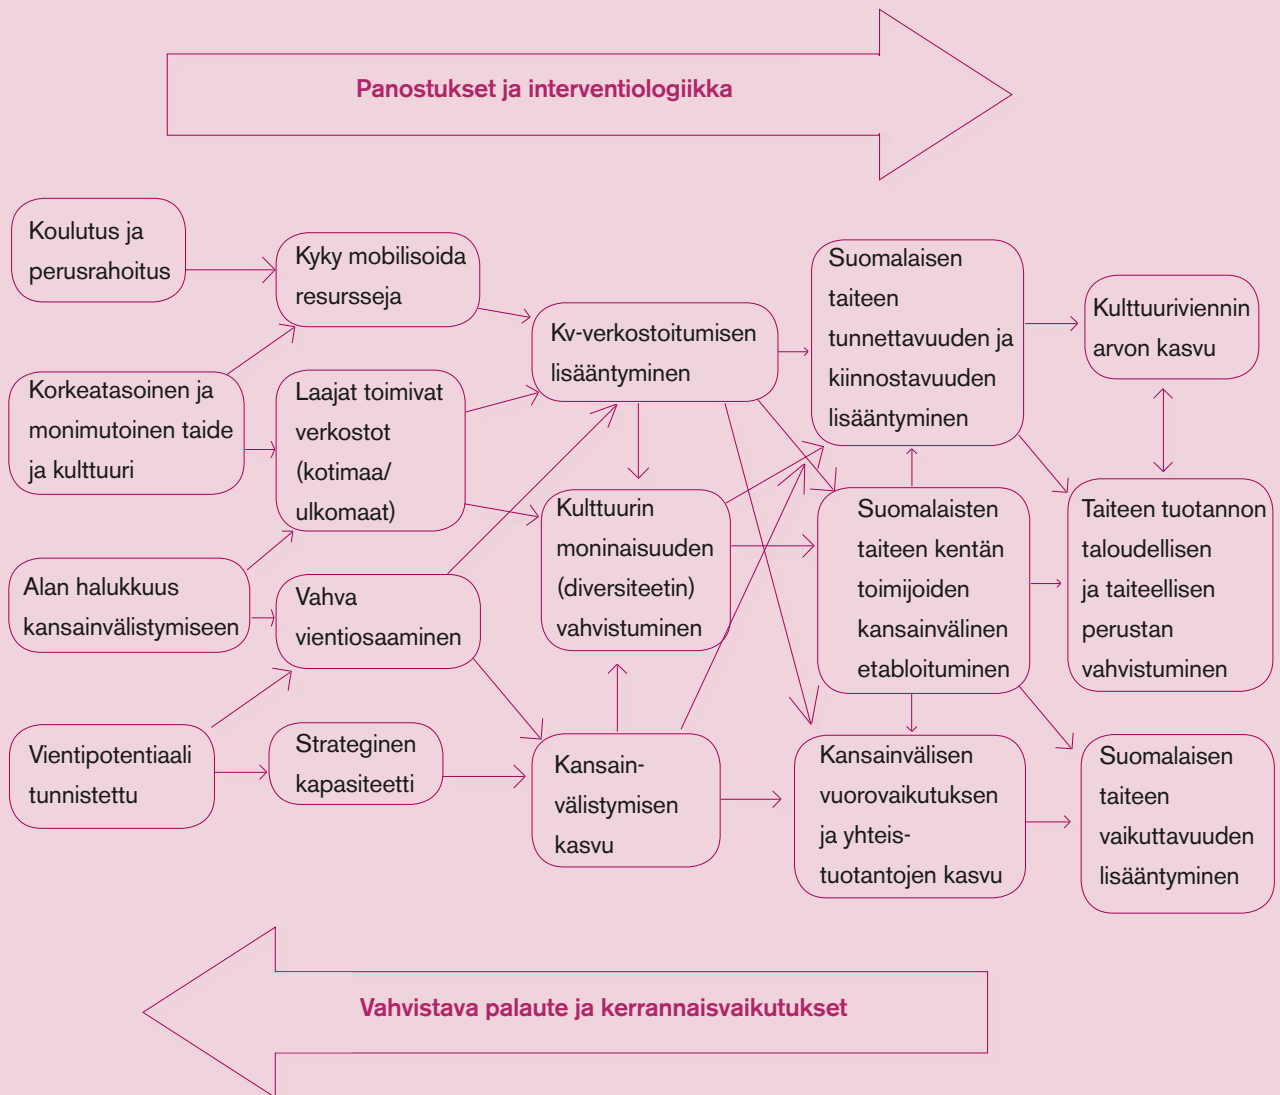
Panostukset ja interventiologiikka

Koulutus ja perusrahoitus

Kyky mobilisoida resursseja

Korkeatasoinen ja monimutoinen taide ja kulttuuri

Laajat toimivat verkostot (kotimaa/ ulkomaat)

Alan halukkuus kansainvälistymiseen

Vahva vientiosaaminen

Vientipotentiaali tunnistettu

Strateginen kapasiteetti

Kv-verkostoitumisen lisääntyminen

Kulttuurin moninaisuuden (diversiteetin) vahvistuminen

Kansainvälistymisen kasvu

Suomalaisen taiteen tunnettavuuden ja kiinnostavuuden lisääntyminen

Suomalaisten taiteen kentän toimijoiden kansainvälinen etabloituminen

Kansainvälisen vuorovaikutuksen ja yhteistuotantojen kasvu

Kulttuuriviennin arvon kasvu

Taiteen tuotannon taloudellisen ja taiteellisen perustan vahvistuminen

Suomalaisen taiteen vaikuttavuuden lisääntyminen

Vahvistava palaute ja kerrannaisvaikutukset